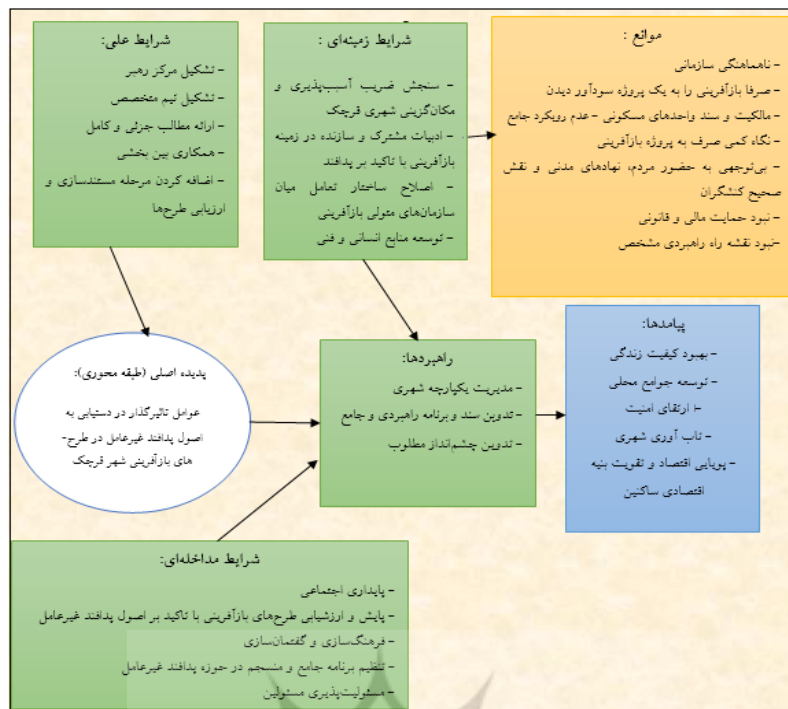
شرایط علی:
- تشکیل مرکز رهبر
- تشکیل تیم متخصص
- ارائه مطالب جزئی و کامل
- همکاری بین بخشی
- اضافه کردن مرحله مستندسازی و ارزیابی طرحها

شرایط زمینه‌ای :
- سنجش ضریب آسیب‌پذیری و مکان‌گزینی شهری قرچک
- ادبیات مشترک و سازنده در زمینه بازآفرینی با تاکید بر پدافند
- اصلاح ساختار تعامل میان سازمان‌های متولی بازآفرینی
- توسعه منابع انسانی و فنی

موانع :
- ناهماهنگی سازمانی
- صرفا بازآفرینی را به یک پروژه سودآور دیدن
- مالکیت و سند واحدهای مسکونی - عدم رویکرد جامع
- نگاه کمی صرف به پروژه بازآفرینی
- بی‌توجهی به حضور مردم، نهادهای مدنی و نقش صحیح کنشگران
- نبود حمایت مالی و قانونی
-نبود نقشه راه راهبردی مشخص

پدیده اصلی (طبقه محوری):
عوامل تاثیرگذار در دستیابی به اصول پدافند غیرعامل در طرح‌های بازآفرینی شهر قرچک

راهبردها:
- مدیریت یکپارچه شهری
- تدوین سند و برنامه راهبردی و جامع
- تدوین چشم‌انداز مطلوب

پیامدها:
- بهبود کیفیت زندگی
- توسعه جوامع محلی
- ارتقای امنیت
- تاب آوری شهری
- پویایی اقتصاد و تقویت بنیه اقتصادی ساکنین

شرایط مداخله‌ای:
- پایداری اجتماعی
- پایش و ارزشیابی طرح‌های بازآفرینی با تاکید بر اصول پدافند غیرعامل
- فرهنگ‌سازی و گفتمان‌سازی
- تنظیم برنامه جامع و منسجم در حوزه پدافند غیرعامل
- مسئولیت‌پذیری مسئولین